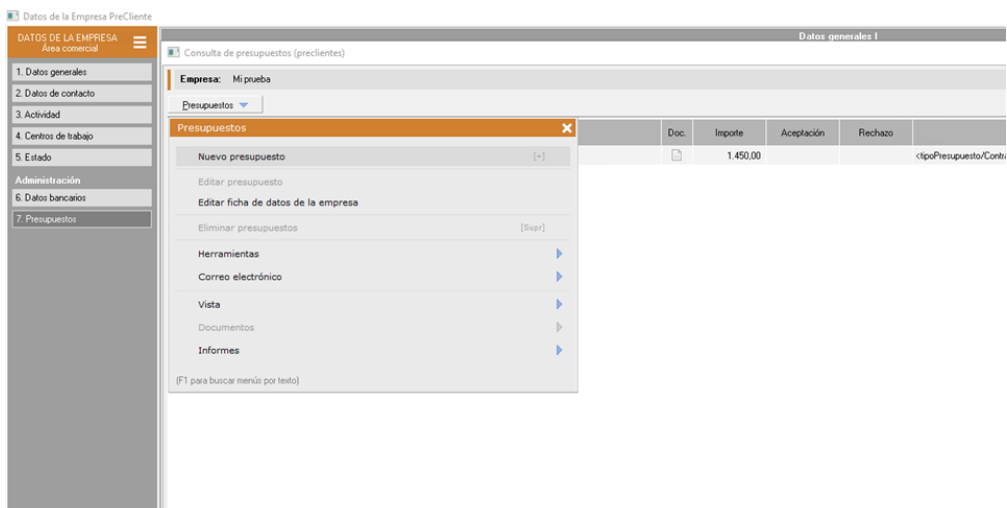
Datos de la Empresa PreCliente

DATOS DE LA EMPRESA
Área comercial

1. Datos generales
2. Datos de contacto
3. Actividad
4. Centros de trabajo
5. Estado
Administración
6. Datos bancarios
7. Presupuestos

Datos generales I

Consulta de presupuestos (preclientes)

Empresa: Mi prueba

Presupuestos

| Doc. | Importe | Aceptación | Rechazo | |
|---|---|---|---|---|
| | 1.450,00 | | | <tipoPresupuesto/Contra |

Presupuestos

Nuevo presupuesto [+]
Editar presupuesto
Editar ficha de datos de la empresa
Eliminar presupuestos [Supr]
Herramientas
Correo electrónico
Vista
Documentos
Informes
(F1 para buscar menús por texto)